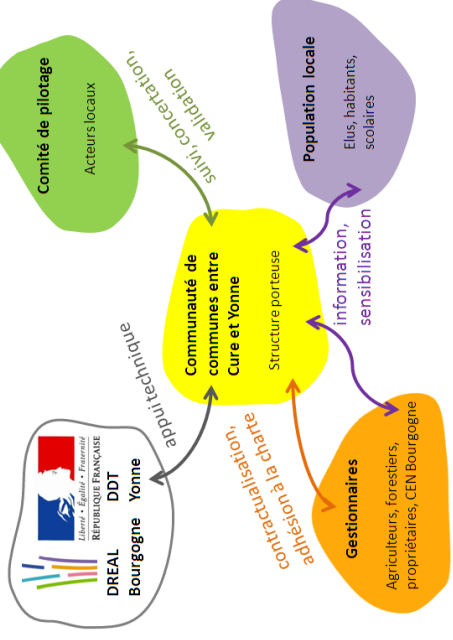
Comité de pilotage

Acteurs locaux

suivi, concertation, validation

Population locale

Elus, habitants, scolaires

information, sensibilisation

Communauté de communes entre Cure et Yonne

Structure porteuse

appui technique

Liberté • Égalité • Fraternité
RÉPUBLIQUE FRANÇAISE

DDT Yonne

DREAL Bourgogne

contractualisation, adhésion à la charte

Gestionnaires

Agriculteurs, forestiers, propriétaires, CEN Bourgogne